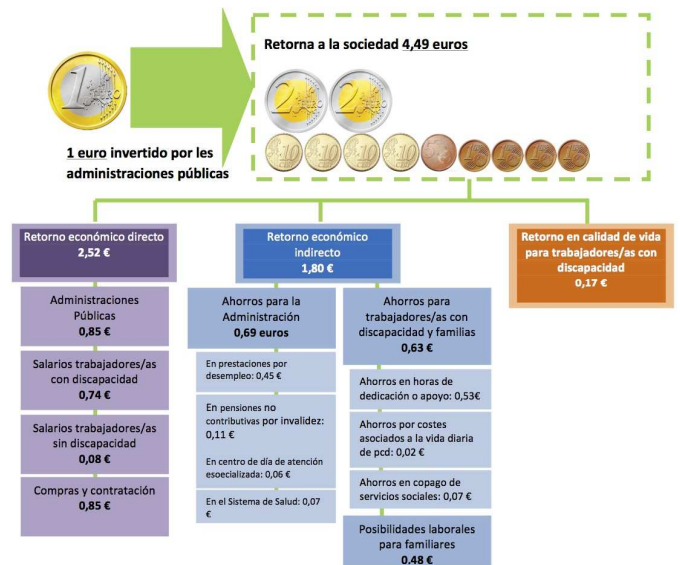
1 EURO

1 euro invertido por les administraciones públicas

Retorna a la sociedad 4,49 euros

Retorno económico directo
2,52 €

Administraciones Públicas
0,85 €

Salarios trabajadores/as con discapacidad
0,74 €

Salarios trabajadores/as sin discapacidad
0,08 €

Compras y contratación
0,85 €

Retorno económico indirecto
1,80 €

Ahorros para la Administración
0,69 euros

En prestaciones por desempleo: 0,45 €

En pensiones no contributivas por invalidez: 0,11 €

En centro de día de atención esoecializada: 0,06 €

En el Sistema de Salud: 0,07 €

Ahorros para trabajadores/as con discapacidad y familias
0,63 €

Ahorros en horas de dedicación o apoyo: 0,53€

Ahorros por costes asociados a la vida diaria de pcd: 0,02 €

Ahorros en copago de servicios sociales: 0,07 €

Posibilidades laborales para familiares
0,48 €

Retorno en calidad de vida para trabajadores/as con discapacidad
0,17 €